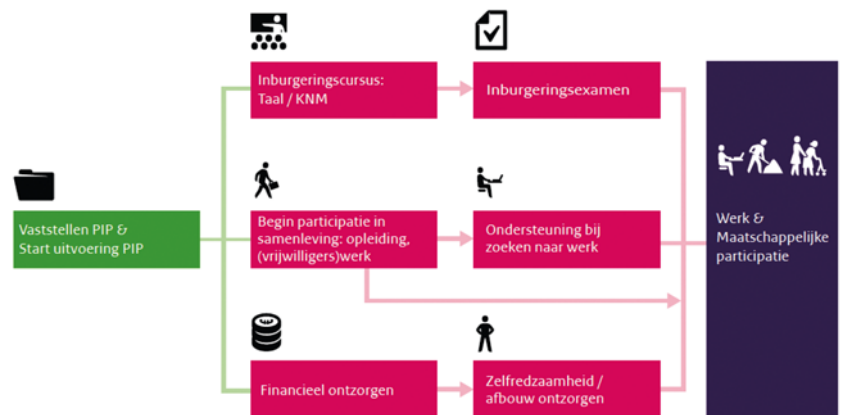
Vaststellen PIP & Start uitvoering PIP

Inburgeringscursus: Taal / KNM

Inburgeringsexamen

Begin participatie in samenleving: opleiding, (vrijwilligers)werk

Ondersteuning bij zoeken naar werk

Financieel ontzorgen

Zelfredzaamheid / afbouw ontzorgen

Werk & Maatschappelijke participatie